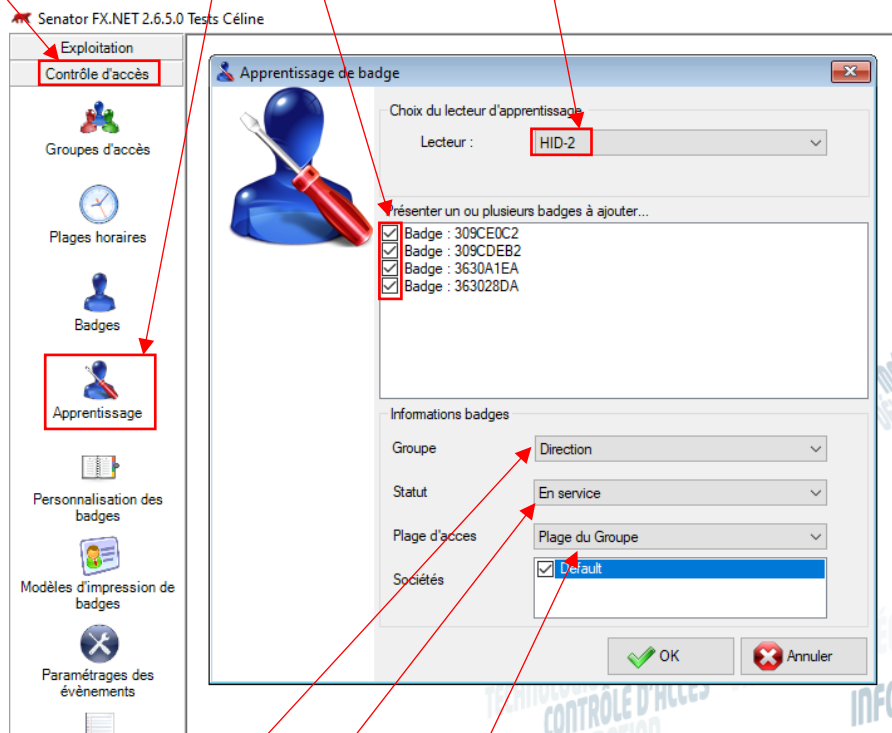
Senator FX.NET 2.6.5.0 Tests Céline

Exploitation

Contrôle d'accès

Groupes d'accès

Plages horaires

Badges

Apprentissage

Personnalisation des badges

Modèles d'impression de badges

Paramétrages des évènements

Apprentissage de badge

Choix du lecteur d'apprentissage

Lecteur : HID-2

Présenter un ou plusieurs badges à ajouter...

Badge : 309CE0C2
Badge : 309CDEB2
Badge : 3630A1EA
Badge : 363028DA

Informations badges

Groupe Direction

Statut En service

Plage d'acces Plage du Groupe

Sociétés Default

OK Annuler

CONTRÔLE D'ACCES

INFO